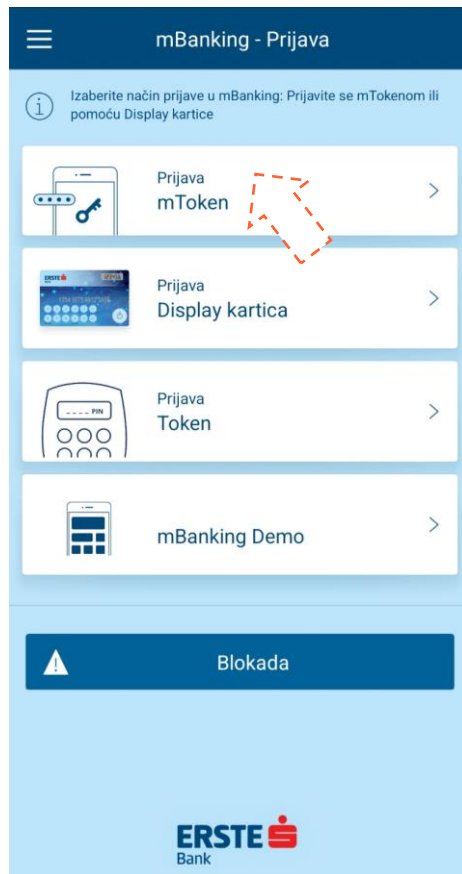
mBanking - Prijava

Izaberite način prijave u mBanking: Prijavite se mTokenom ili pomoću Display kartice

Prijava
mToken

Prijava
Display kartica

---- PIN

Prijava
Token

mBanking Demo

Blokada

ERSTE
Bank